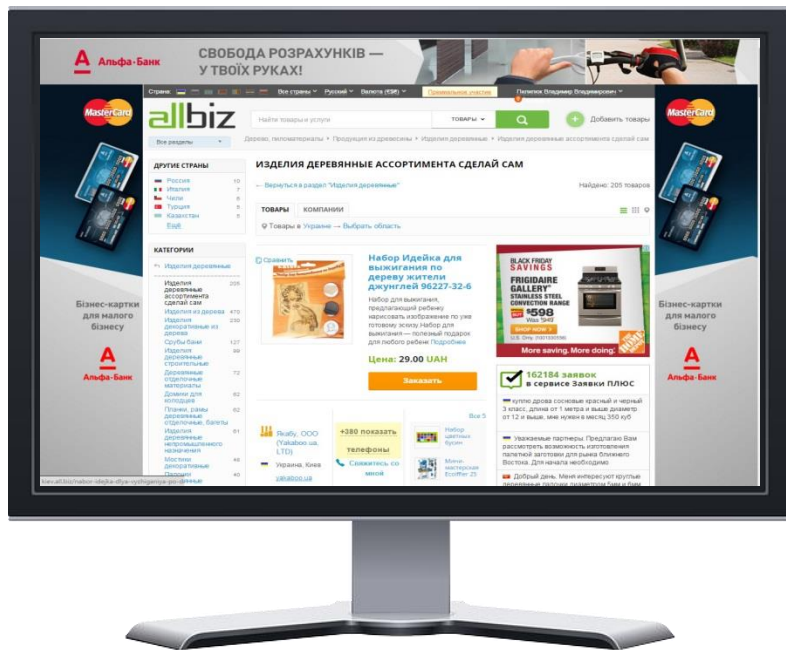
Альфа-Банк СВОБОДА РОЗРАХУНКІВ — У ТВОЇХ РУКАХ!

Страна: Все страны Русский Валюта (EUR) Премиальное участие Пилипюк Владимир Владимирович

MasterCard

allbiz

Все разделы

Найти товары и услуги ТОВАРЫ Добавить товары

Дерево, пиломатериалы › Продукция из древесины › Изделия деревянные › Изделия деревянные ассортимента сделай сам

ДРУГИЕ СТРАНЫ

Россия 10
Италия 7
Чили 6
Турция 5
Казахстан 5
Ещё

КАТЕГОРИИ

Изделия деревянные
Изделия деревянные ассортимента сделай сам 205
Изделия из дерева 475
Изделия декоративные из дерева 230
Срубы бани 127
Изделия деревянные строительные 99
Деревянные отделочные материалы 72
Домики для холодцев 62
Планки, рамы деревянные отделочные, багеты 62
Изделия деревянные непромышленного назначения 61
Мостики декоративные 46
Поддоны 40

ИЗДЕЛИЯ ДЕРЕВЯННЫЕ АССОРТИМЕНТА СДЕЛАЙ САМ

← Вернуться в раздел "Изделия деревянные"

Найдено: 205 товаров

ТОВАРЫ КОМПАНИИ

Товары в Украине — Выбрать область

Сравнить

Набор Идейка для выжигания по дереву жители джунглей 96227-32-6

Набор для выжигания, предлагающий ребенку нарисовать изображение по уже готовому эскизу.Набор для выжигания — полезный подарок для любого ребен Подробнее

Цена: 29.00 UAH

Заказать

Якабу, ООО (Yakaboo ua, LTD)

Украина, Киев

yakaboo.ua

+380 показать телефоны

Свяжитесь со мной

Все 5

Набор цветных бусин

Мини-мастерская Eсоffiег 25

BLACK FRIDAY SAVINGS
FRIGIDAIRE GALLERY
STAINLESS STEEL CONVECTION RANGE
$598
Was $949
SHOP NOW
More saving. More doing.

162184 заявок в сервисе Заявки ПЛЮС

куплю дрова сосновые красный и черный 3 класс, длина от 1 метра и выше диаметр от 12 и выше, мне нужен в месяц 350 куб

Уважаемые партнеры. Предлагаю Вам рассмотреть возможность изготовления палетной заготовки для рынка Ближнего Востока. Для начала необходимо

Добрый день. Меня интересуют круглые деревянные палочки диаметром 5мм и 6мм

Бізнес-картки для малого бізнесу

Альфа-Банк

kiev.all.biz/nabor-idejka-dlya-vyzhiganiya-po-derevu